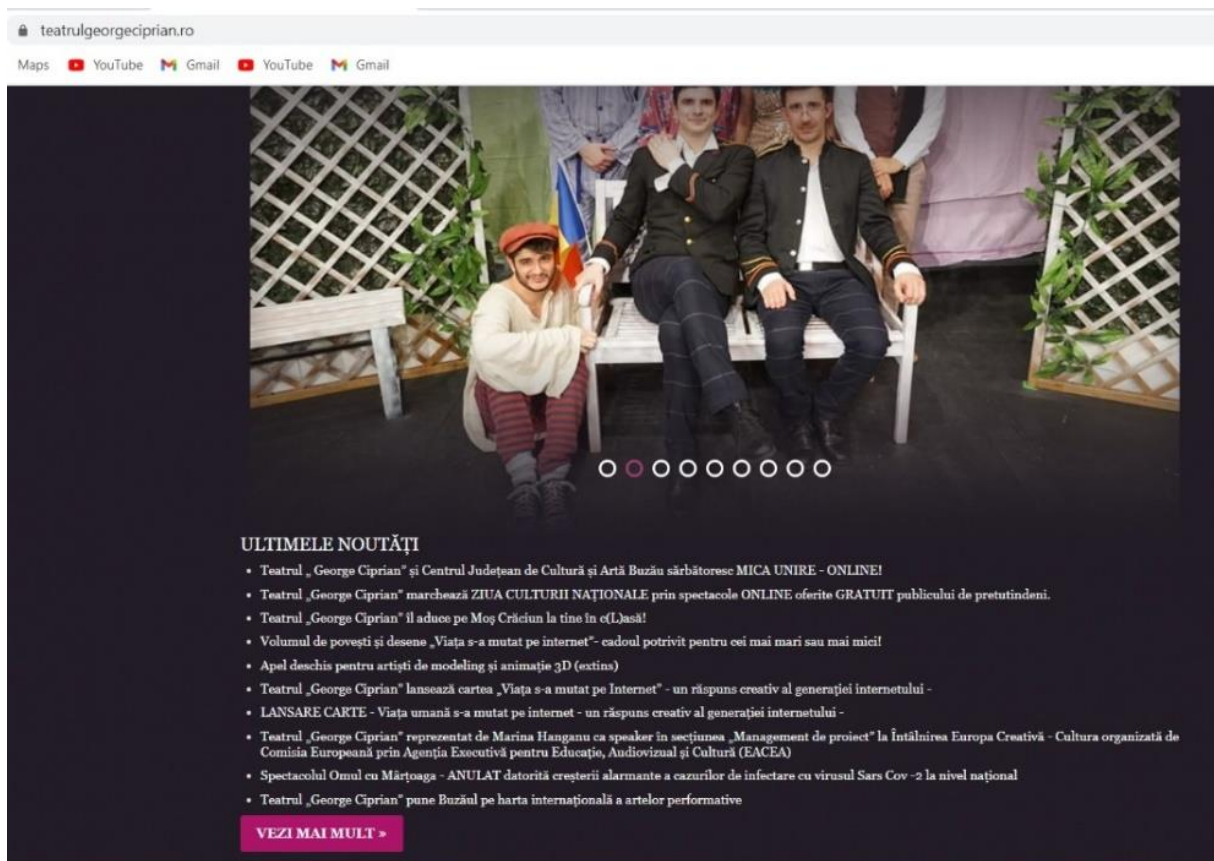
teatrulgeorgeciprian.ro

Maps YouTube Gmail YouTube Gmail

ULTIMELE NOUTĂȚI

- Teatrul „ George Ciprian" și Centrul Județean de Cultură și Artă Buzău sărbătoresc MICA UNIRE - ONLINE!
- Teatrul „George Ciprian" marchează ZIUA CULTURII NAȚIONALE prin spectacole ONLINE oferite GRATUIT publicului de pretutindeni.
- Teatrul „George Ciprian" îl aduce pe Moș Crăciun la tine în c(L)asă!
- Volumul de povești și desene „Viața s-a mutat pe internet"- cadoul potrivit pentru cei mai mari sau mai mici!
- Apel deschis pentru artiști de modeling și animație 3D (extins)
- Teatrul „George Ciprian" lansează cartea „Viața s-a mutat pe Internet" - un răspuns creativ al generației internetului -
- LANSARE CARTE - Viața umană s-a mutat pe internet - un răspuns creativ al generației internetului -
- Teatrul „George Ciprian" reprezentat de Marina Hanganu ca speaker în secțiunea „Management de proiect" la Întâlnirea Europa Creativă - Cultura organizată de Comisia Europeană prin Agenția Executivă pentru Educație, Audiovizual și Cultură (EACEA)
- Spectacolul Omul cu Mârțoaga - ANULAT datorită creșterii alarmante a cazurilor de infectare cu virusul Sars Cov -2 la nivel național
- Teatrul „George Ciprian" pune Buzăul pe harta internațională a artelor performative

VEZI MAI MULT »